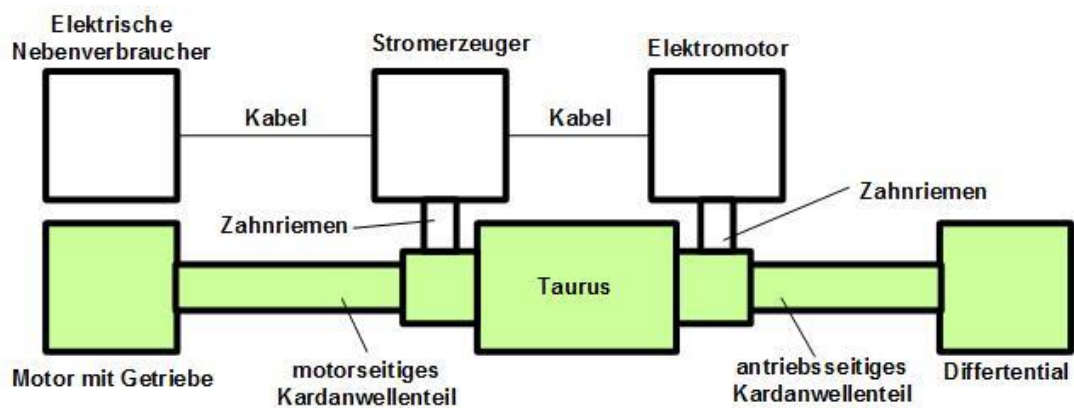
Elektrische Nebenverbraucher

Stromerzeuger

Elektromotor

Kabel

Kabel

Zahnriemen

Zahnriemen

Taurus

Motor mit Getriebe

motorseitiges Kardanwellenteil

antriebsseitiges Kardanwellenteil

Differential